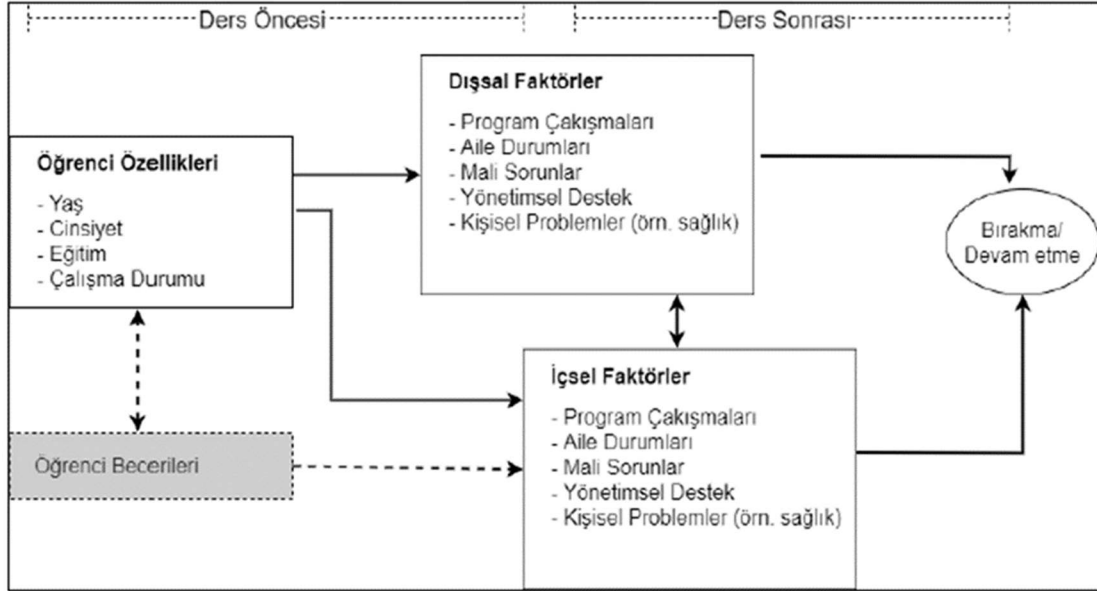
Ders Öncesi

Ders Sonrası

Dışsal Faktörler

- Program Çakışmaları
- Aile Durumları
- Mali Sorunlar
- Yönetimsel Destek
- Kişisel Problemler (örn. sağlık)

Öğrenci Özellikleri

- Yaş
- Cinsiyet
- Eğitim
- Çalışma Durumu

Bırakma/ Devam etme

İçsel Faktörler

- Program Çakışmaları
- Aile Durumları
- Mali Sorunlar
- Yönetimsel Destek
- Kişisel Problemler (örn. sağlık)

Öğrenci Becerileri